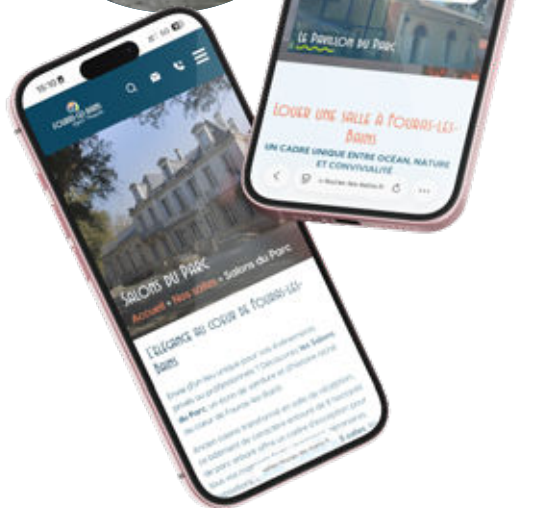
10:10

Fouras-les-Bains

Salons du Parc

Accueil • Nos salles • Salons du Parc

L'élégance au coeur de Fouras-les-Bains

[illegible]

Le Pavillon du Parc

Louer une salle à Fouras-les-Bains

UN CADRE UNIQUE ENTRE OCÉAN, NATURE ET CONVIVIALITÉ

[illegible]